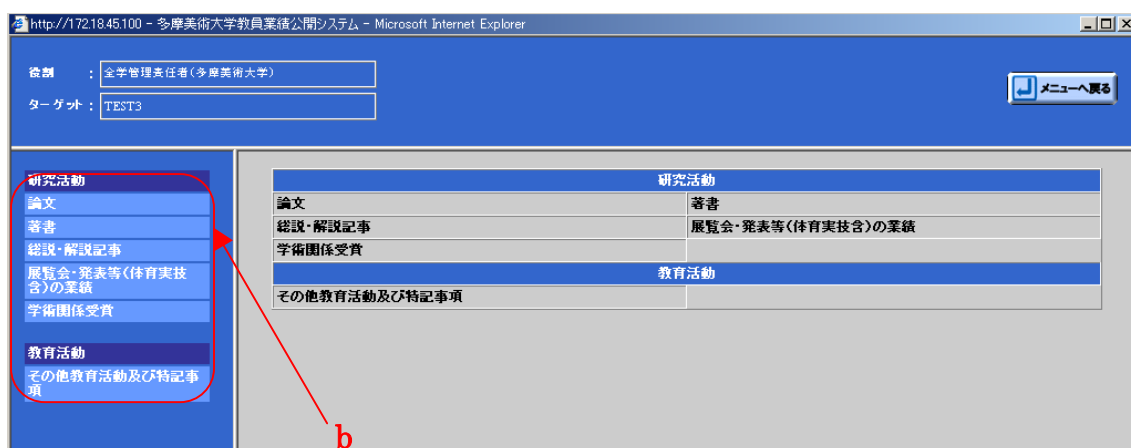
http://172.18.45.100 - 多摩美術大学教員業績公開システム - Microsoft Internet Explorer

役割 : 全学管理責任者(多摩美術大学)
ターゲット : TEST3

メニューへ戻る

研究活動
論文
著書
総説・解説記事
展覧会・発表等(体育実技含)の業績
学術関係受賞

教育活動
その他教育活動及び特記事項

| 研究活動 | |
|---|---|
| 論文 | 著書 |
| 総説・解説記事 | 展覧会・発表等(体育実技含)の業績 |
| 学術関係受賞 | |
| 教育活動 | |
| その他教育活動及び特記事項 | |

b